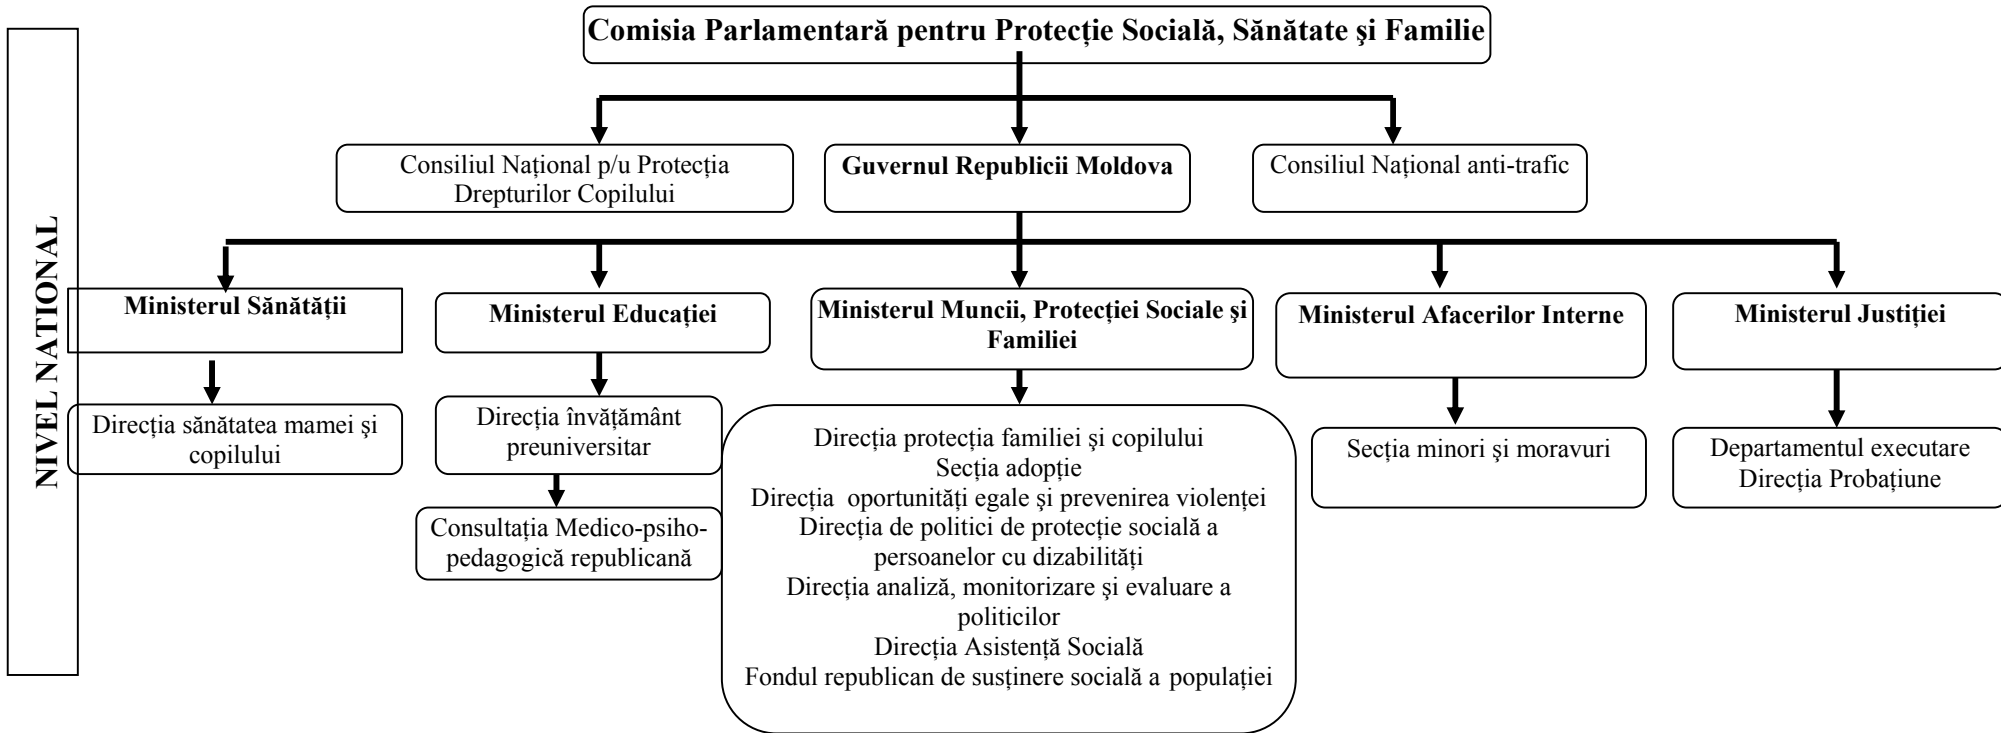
NIVEL NATIONAL

Comisia Parlamentară pentru Protecţie Socială, Sănătate şi Familie

Consiliul Naţional p/u Protecţia Drepturilor Copilului

Guvernul Republicii Moldova

Consiliul Naţional anti-trafic

Ministerul Sănătăţii

Direcţia sănătatea mamei şi copilului

Ministerul Educaţiei

Direcţia învăţământ preuniversitar

Consultaţia Medico-psiho-pedagogică republicană

Ministerul Muncii, Protecţiei Sociale şi Familiei

Direcţia protecţia familiei şi copilului
Secţia adopţie
Direcţia oportunităţi egale şi prevenirea violenţei
Direcţia de politici de protecţie socială a persoanelor cu dizabilităţi
Direcţia analiză, monitorizare şi evaluare a politicilor
Direcţia Asistenţă Socială
Fondul republican de susţinere socială a populaţiei

Ministerul Afacerilor Interne

Secţia minori şi moravuri

Ministerul Justiţiei

Departamentul executare
Direcţia Probaţiune